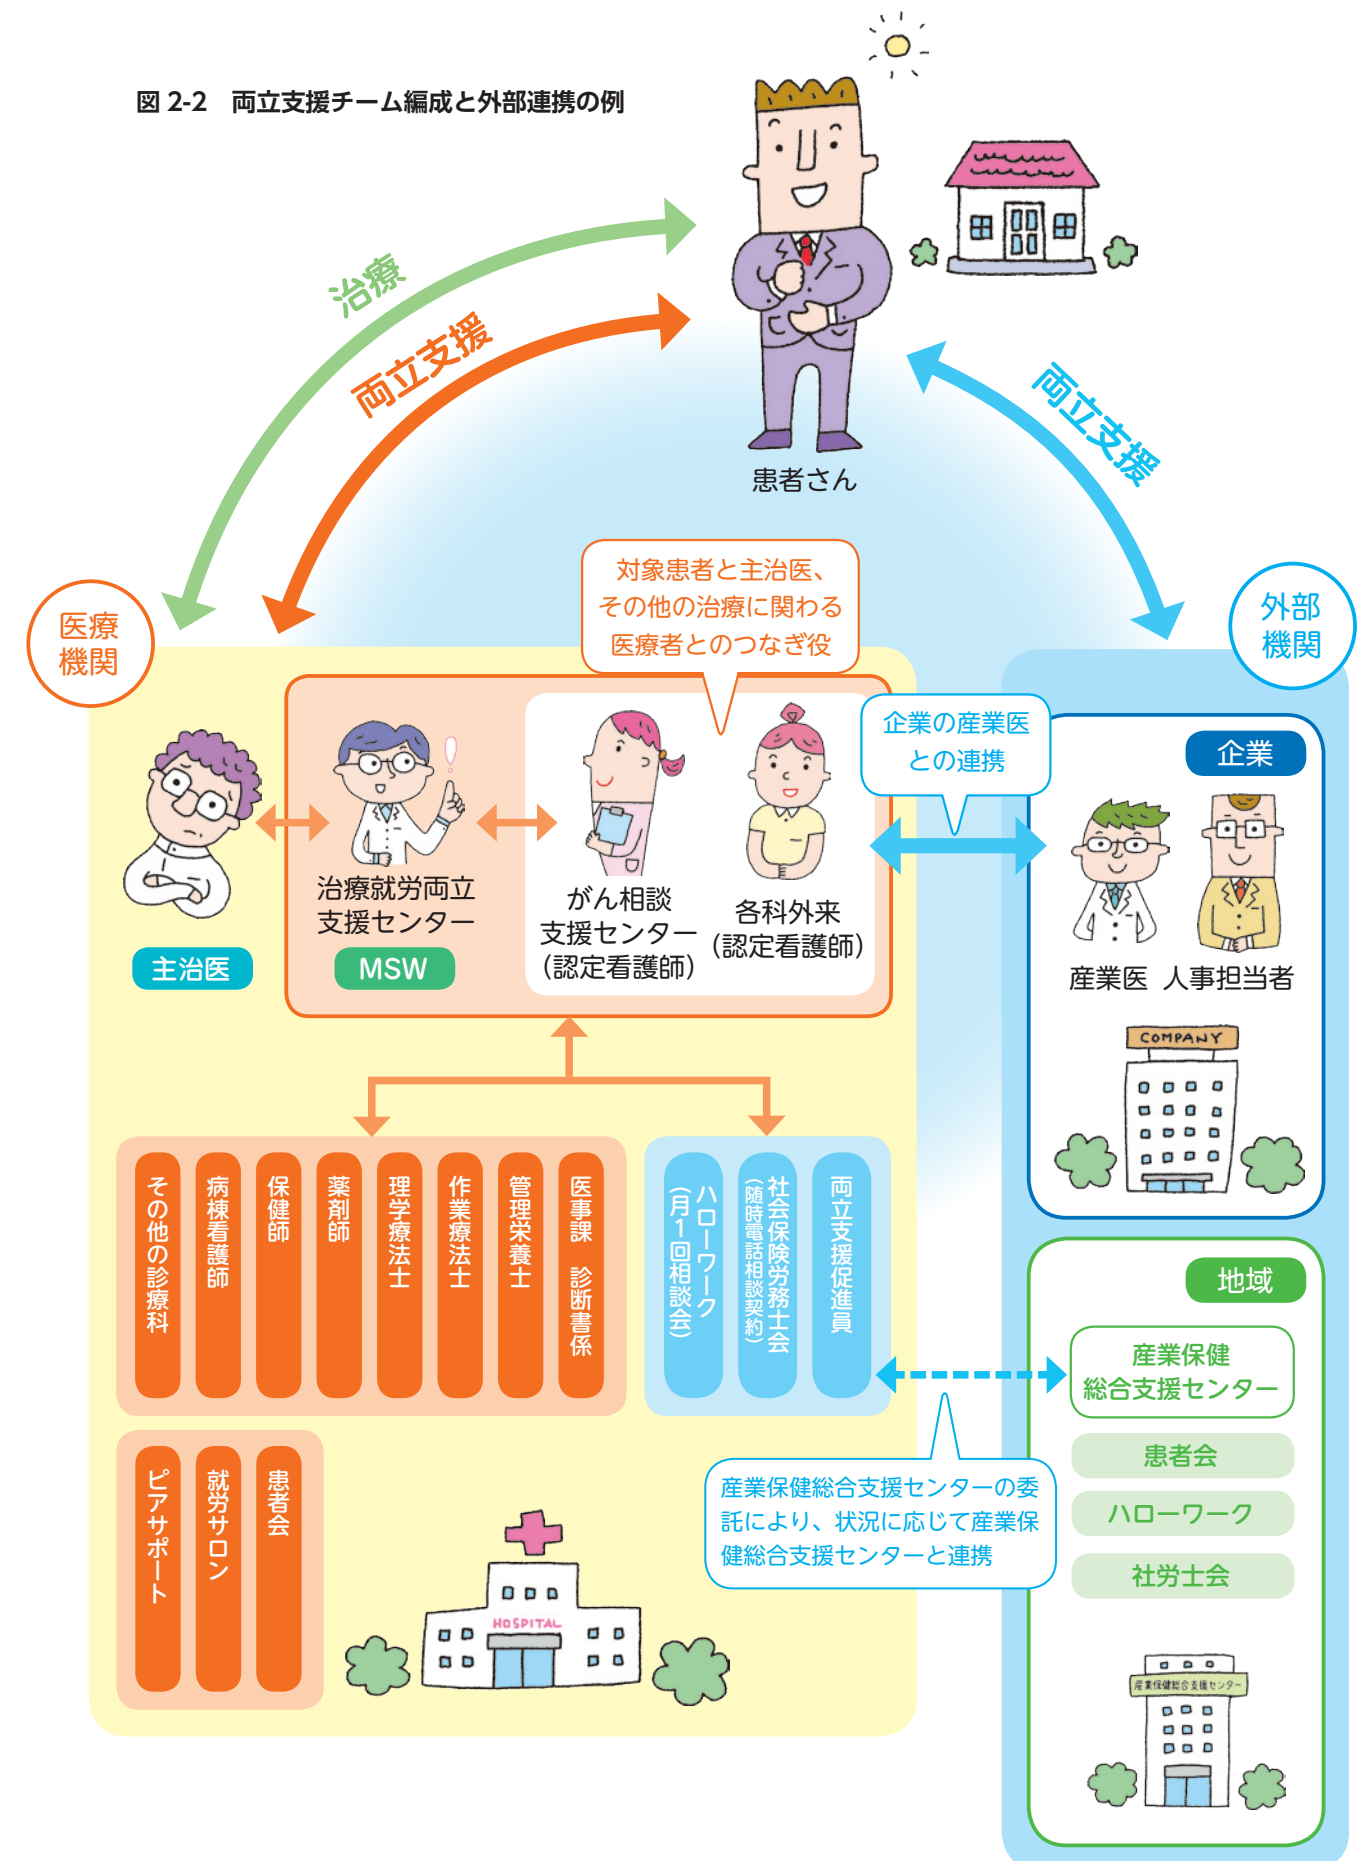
図 2-2　両立支援チーム編成と外部連携の例

治療

両立支援

患者さん

両立支援

医療機関

外部機関

対象患者と主治医、その他の治療に関わる医療者とのつなぎ役

企業の産業医との連携

企業

主治医

治療就労両立支援センター

MSW

がん相談支援センター（認定看護師）

各科外来（認定看護師）

産業医　人事担当者

COMPANY

その他の診療科

病棟看護師

保健師

薬剤師

理学療法士

作業療法士

管理栄養士

医事課　診断書係

ハローワーク（月1回相談会）

社会保険労務士会（随時電話相談契約）

両立支援促進員

地域

産業保健総合支援センター

患者会

ハローワーク

社労士会

ピアサポート

就労サロン

患者会

HOSPITAL

産業保健総合支援センターの委託により、状況に応じて産業保健総合支援センターと連携

産業保健総合支援センター